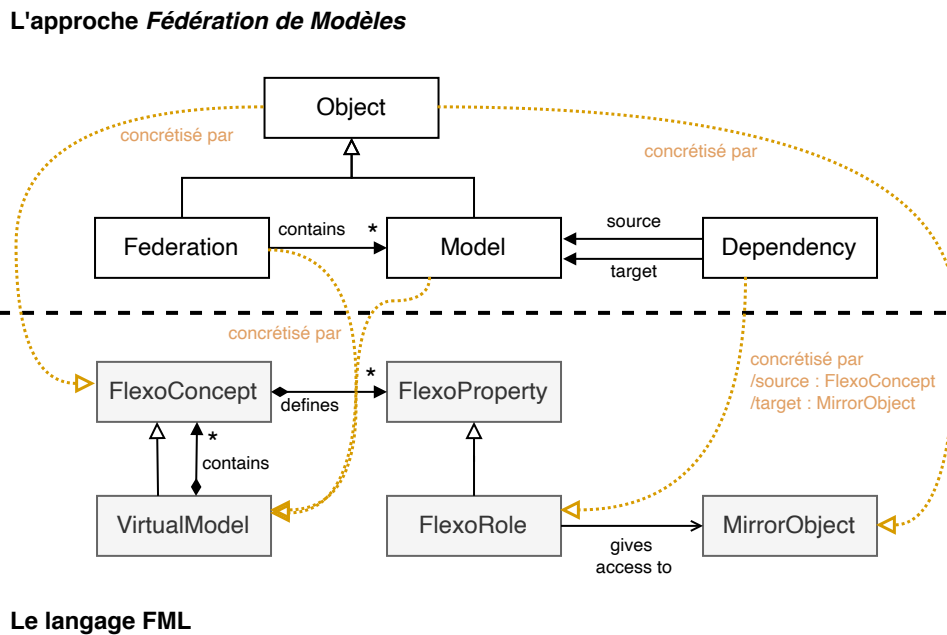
L'approche *Fédération de Modèles*

Object

concrétisé par

concrétisé par

Federation

contains

*

Model

source

target

Dependency

concrétisé par

FlexoConcept

defines

*

FlexoProperty

concrétisé par
/source : FlexoConcept
/target : MirrorObject

*
contains

VirtualModel

FlexoRole

gives
access to

MirrorObject

Le langage FML